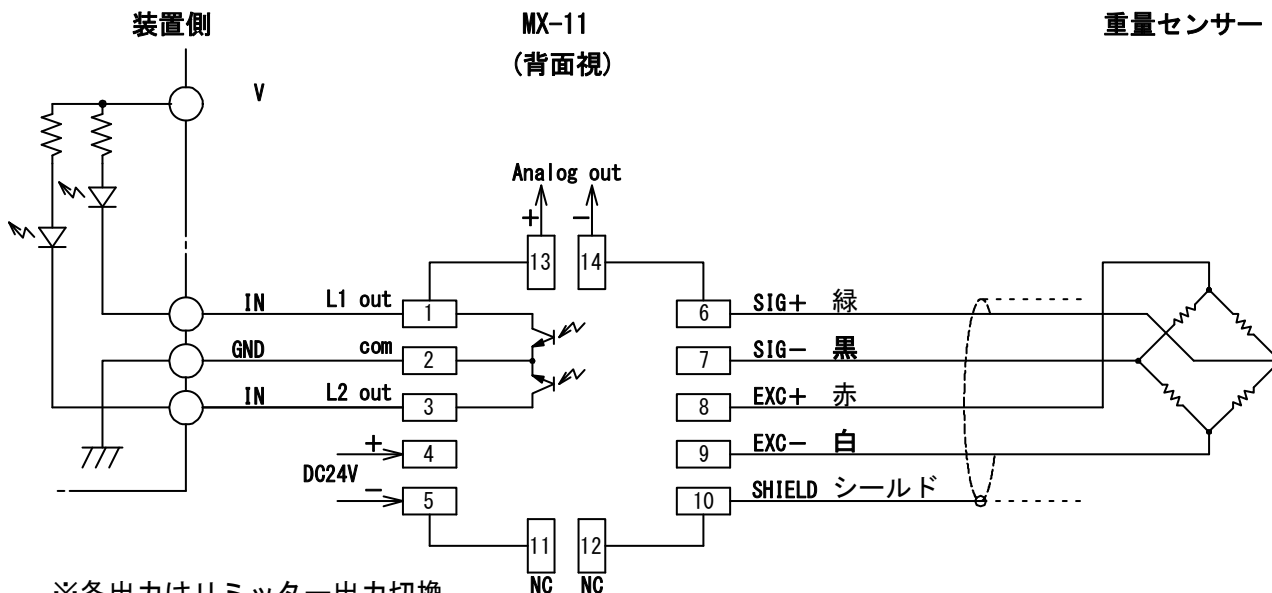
装置側

MX-11
(背面視)

重量センサー

V

Analog out
+ −

13 14

IN L1 out 1
GND com 2
IN L2 out 3
+ 4
DC24V
− 5

11 12
NC NC

6 SIG+ 緑
7 SIG− 黒
8 EXC+ 赤
9 EXC− 白
10 SHIELD シールド

※各出力はリミッター出力切換